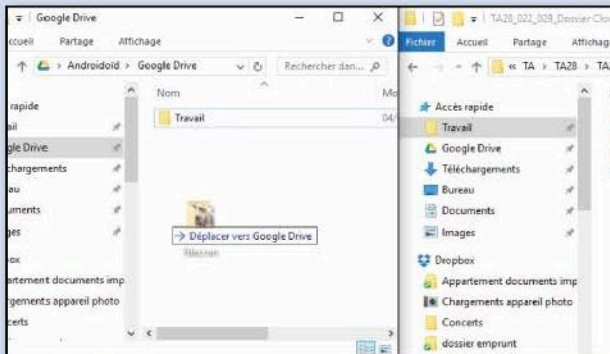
Google Drive
ccueil Partage Affichage
Androidoid > Google Drive
Rechercher dan...
rapide
il
gle Drive
chargements
au
uments
ges
ox
artement documents imp
rgements appareil photo
certs
Nom
Mo
Travail
04/
→ Déplacer vers Google Drive
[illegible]

TA28_022_028_Dossier Clo
Fichier Accueil Partage Affichag
« TA > TA28 > TA
Accès rapide
Travail
Google Drive
Téléchargements
Bureau
Documents
Images
Dropbox
Appartement documents imp
Chargements appareil photo
Concerts
dossier emprunt